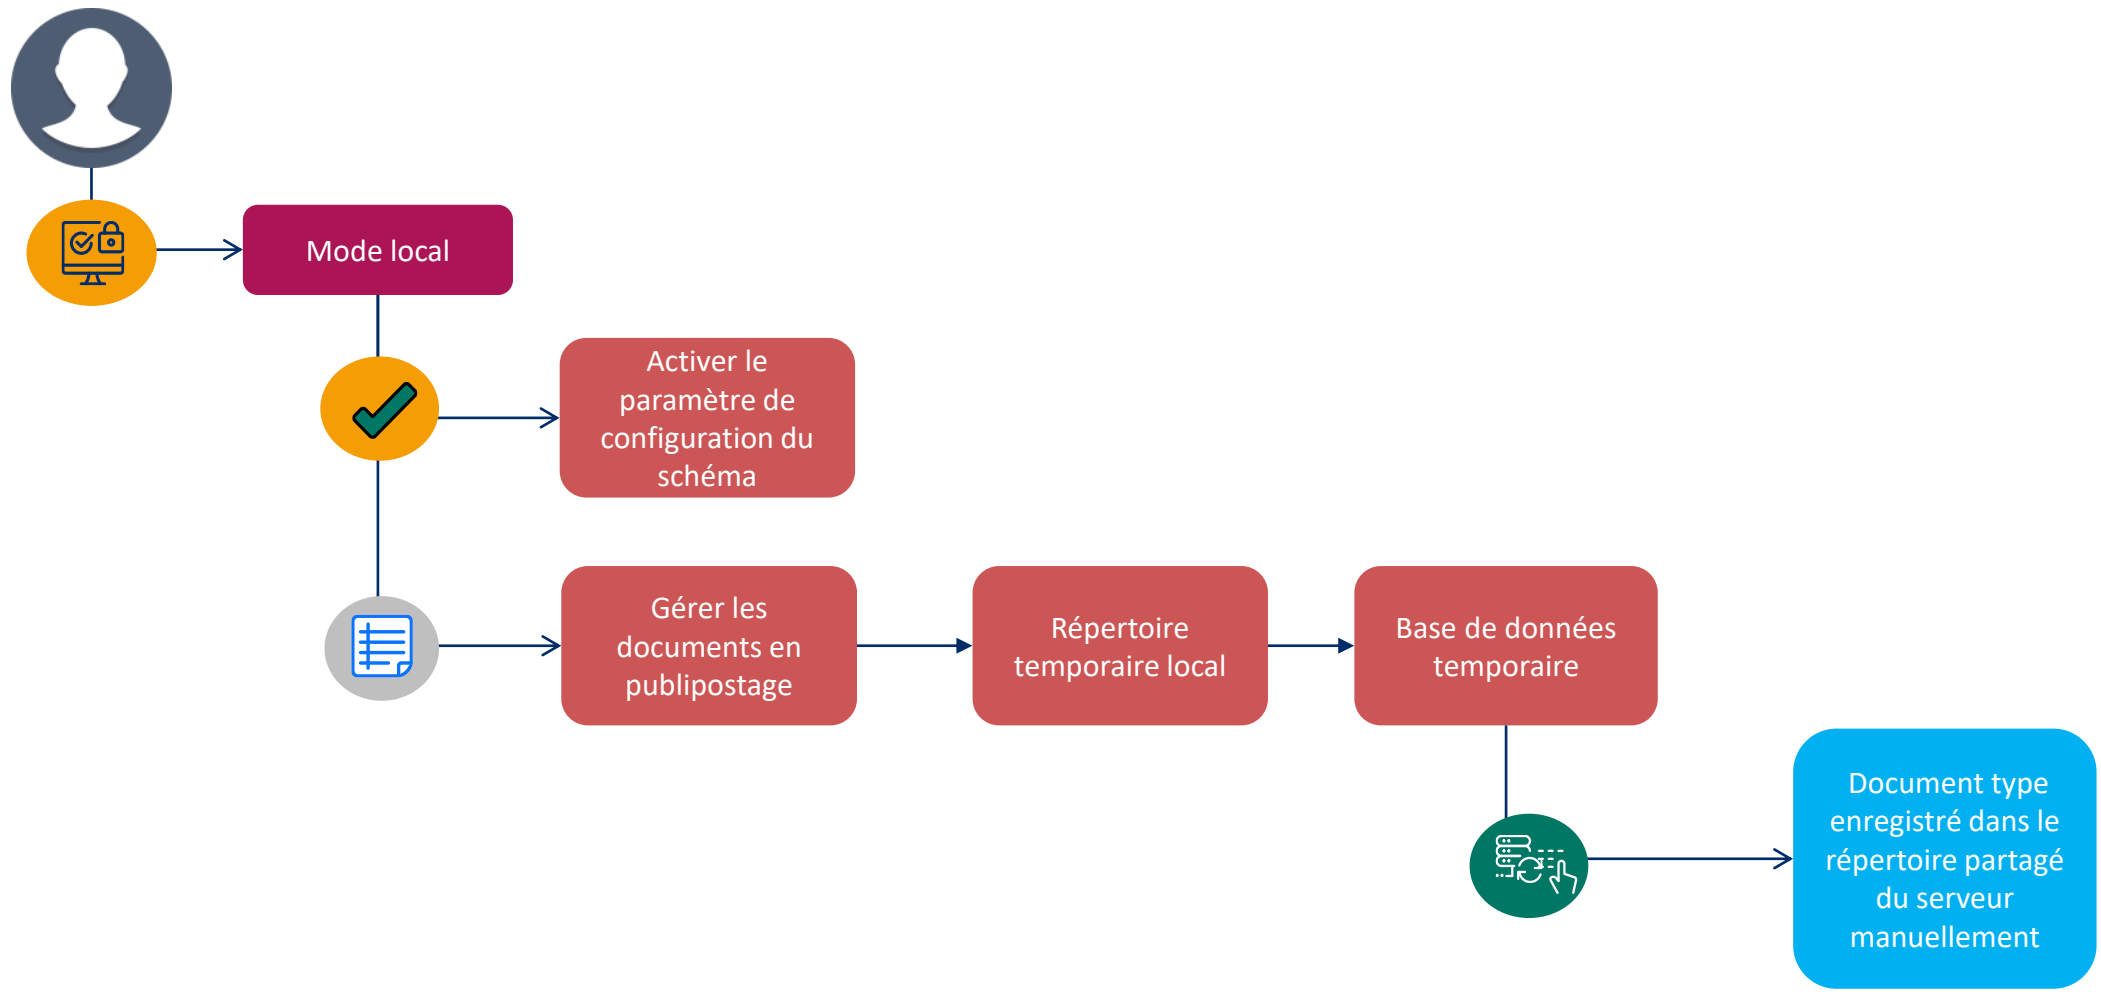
Mode local

Activer le paramètre de configuration du schéma

Gérer les documents en publipostage

Répertoire temporaire local

Base de données temporaire

Document type enregistré dans le répertoire partagé du serveur manuellement